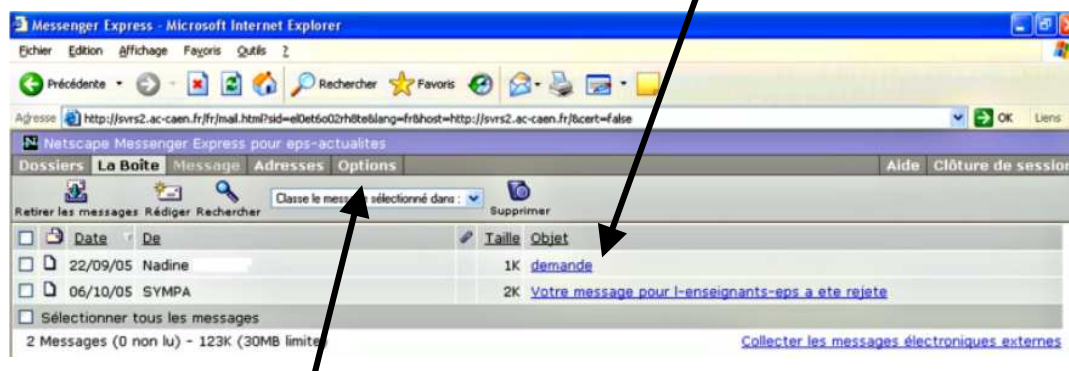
Messenger Express - Microsoft Internet Explorer

Fichier Edition Affichage Favoris Outils ?

Précédente Rechercher Favoris

Adresse http://svrs2.ac-caen.fr/fr/mail.html?sid=el0et6o02rh8te8lang=fr8host=http://svrs2.ac-caen.fr/&cert=false OK Liens

Netscape Messenger Express pour eps-actualites

Dossiers La Boîte Message Adresses Options Aide Clôture de session

Retirer les messages Rédiger Rechercher Classe le mess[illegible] sélectionné dans : Supprimer

| | | Date | De | | Taille | Objet |
|---|---|---|---|---|---|---|
| | | 22/09/05 | Nadine | | 1K | demande |
| | | 06/10/05 | SYMPA | | 2K | Votre message pour l-enseignants-eps a ete rejete |

Sélectionner tous les messages

2 Messages (0 non lu) - 123K (30MB limite) Collecter les messages électroniques externes